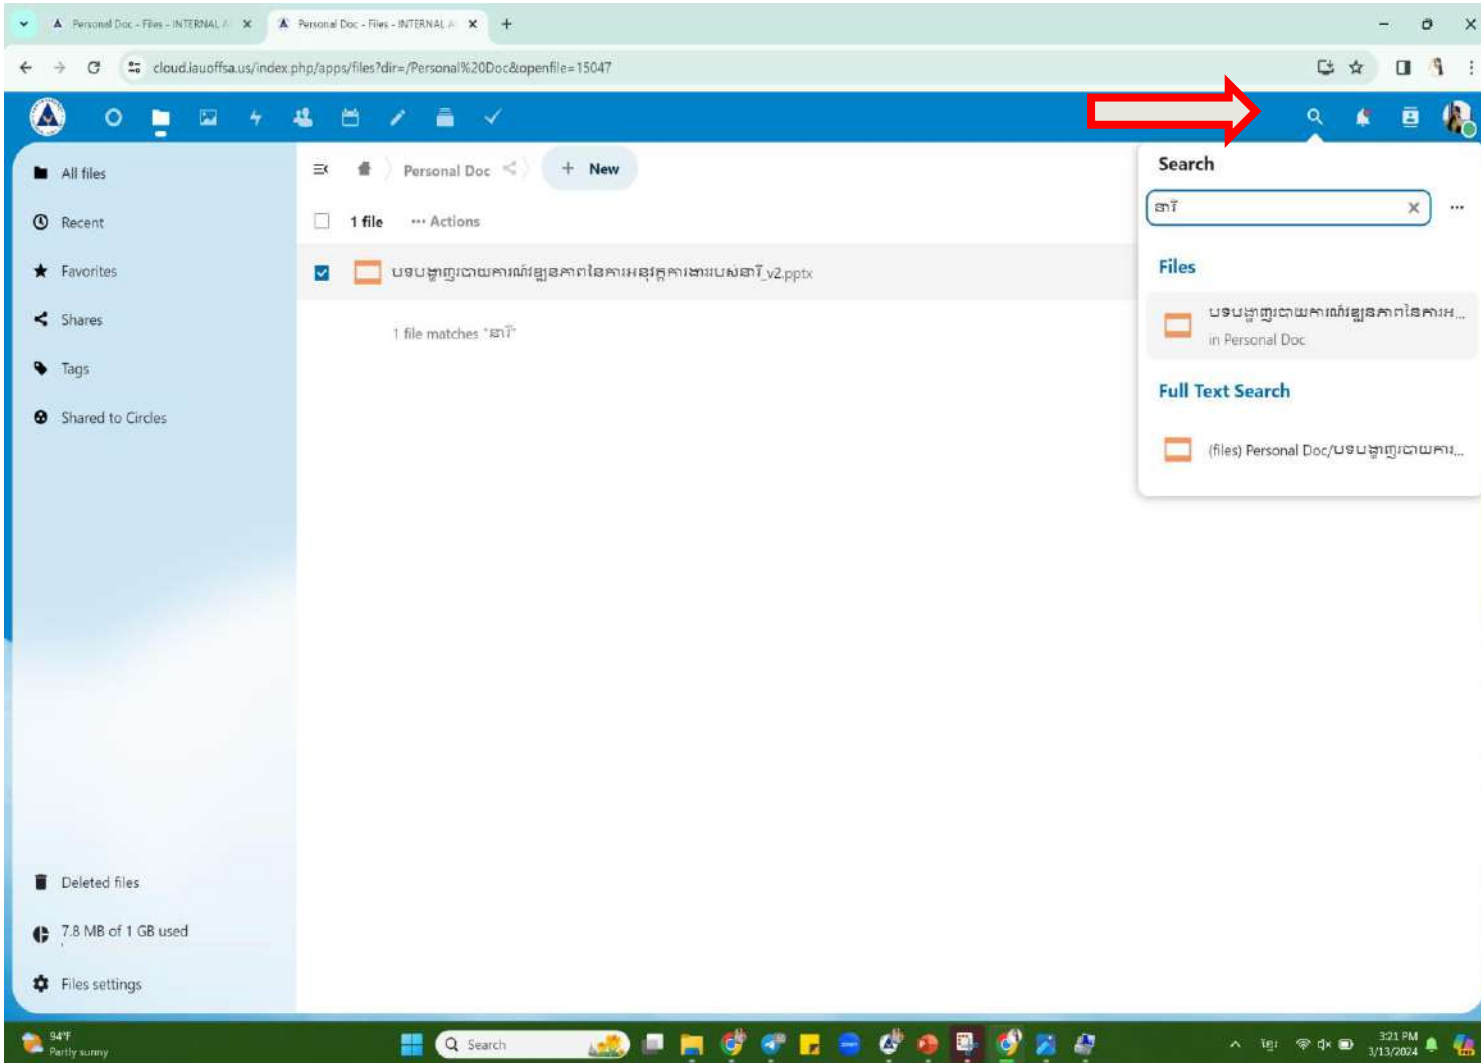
Personal Doc - Files - INTERNAL A ×
Personal Doc - Files - INTERNAL A ×
+

cloud.lauoffsa.us/index.php/apps/files?dir=/Personal%20Doc&openfile=15047

All files
Recent
Favorites
Shares
Tags
Shared to Circles

Personal Doc
+ New

1 file
··· Actions

បទបង្ហាញបោយការណ៍វឌ្ឍនភាពនៃការអនុវត្តការងាររបស់នារី_v2.pptx

1 file matches "នារី"

Search
នារី
Files
បទបង្ហាញបោយការណ៍វឌ្ឍនភាពនៃការអ...
in Personal Doc
Full Text Search
(files) Personal Doc/បទបង្ហាញបោយការ...

Deleted files
7.8 MB of 1 GB used
Files settings

94°F
Partly sunny
Search
3:21 PM
3/13/2024